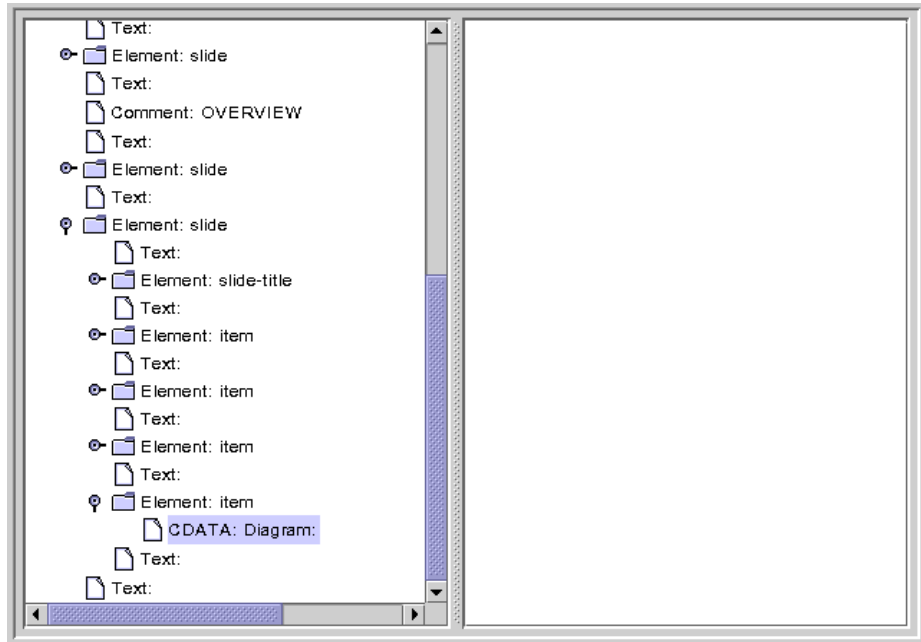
Text:
Element: slide
Text:
Comment: OVERVIEW
Text:
Element: slide
Text:
Element: slide
Text:
Element: slide-title
Text:
Element: item
Text:
Element: item
Text:
Element: item
Text:
Element: item
CDATA: Diagram:
Text:
Text: